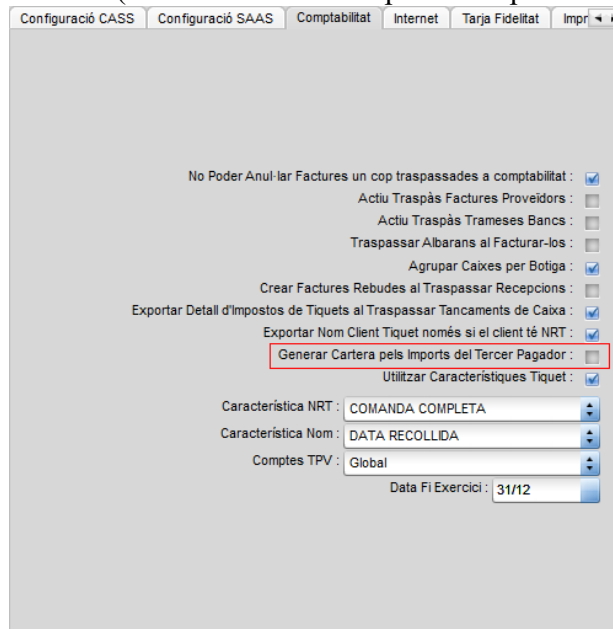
Configuració CASS | Configuració SAAS | Comptabilitat | Internet | Tarja Fidelitat | Impr

No Poder Anul·lar Factures un cop traspassades a comptabilitat :
Actiu Traspàs Factures Proveïdors :
Actiu Traspàs Trameses Bancs :
Traspassar Albarans al Facturar-los :
Agrupar Caixes per Botiga :
Crear Factures Rebudes al Traspassar Recepcions :
Exportar Detall d'Impostos de Tiquets al Traspassar Tancaments de Caixa :
Exportar Nom Client Tiquet només si el client té NRT :
Generar Cartera pels Imports del Tercer Pagador :
Utilitzar Característiques Tiquet :

Característica NRT : COMANDA COMPLETA
Característica Nom : DATA RECOLLIDA
Comptes TPV : Global
Data Fi Exercici : 31/12